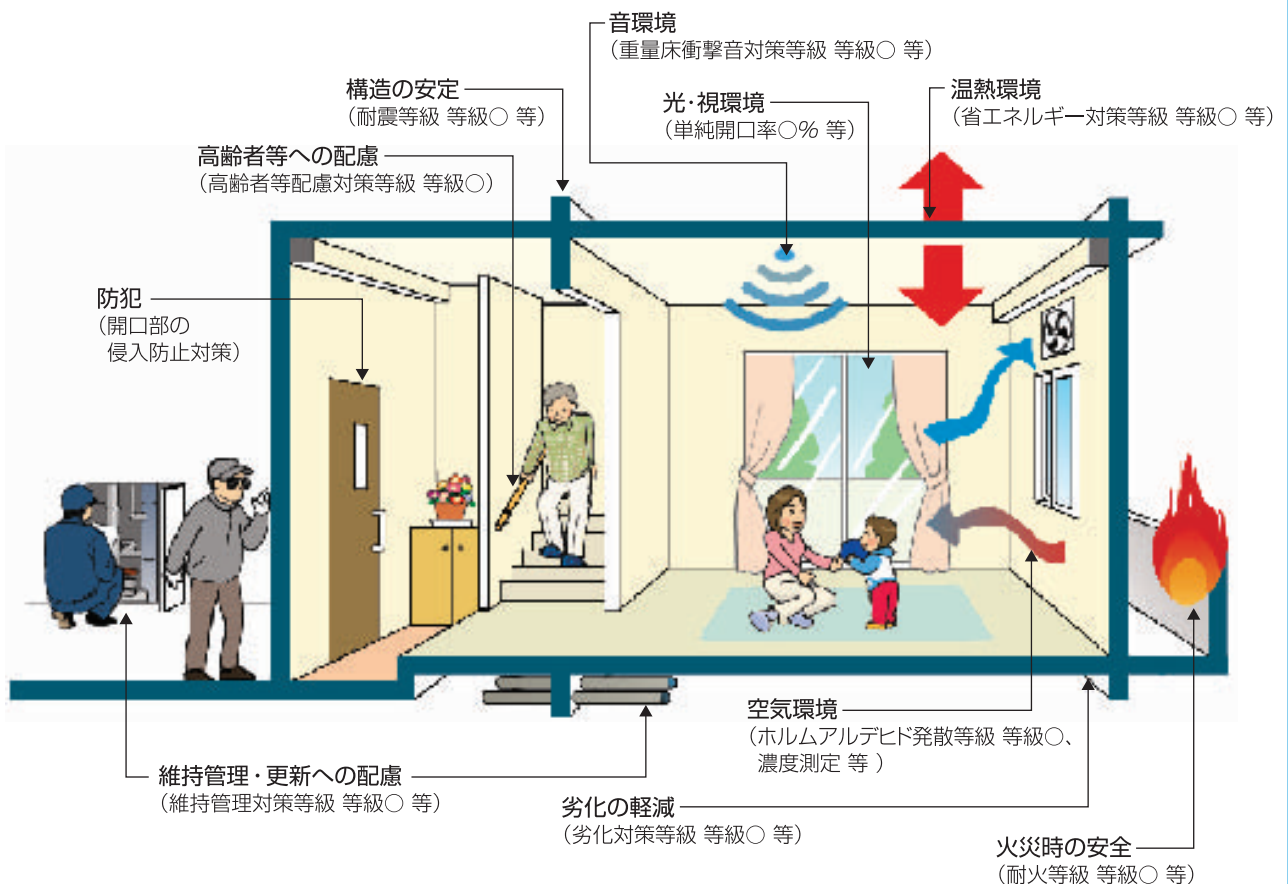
音環境
（重量床衝撃音対策等級 等級○ 等）

構造の安定
（耐震等級 等級○ 等）

光・視環境
（単純開口率○% 等）

温熱環境
（省エネルギー対策等級 等級○ 等）

高齢者等への配慮
（高齢者等配慮対策等級 等級○）

防犯
（開口部の
侵入防止対策）

空気環境
（ホルムアルデヒド発散等級 等級○、
濃度測定 等 ）

維持管理・更新への配慮
（維持管理対策等級 等級○ 等）

劣化の軽減
（劣化対策等級 等級○ 等）

火災時の安全
（耐火等級 等級○ 等）